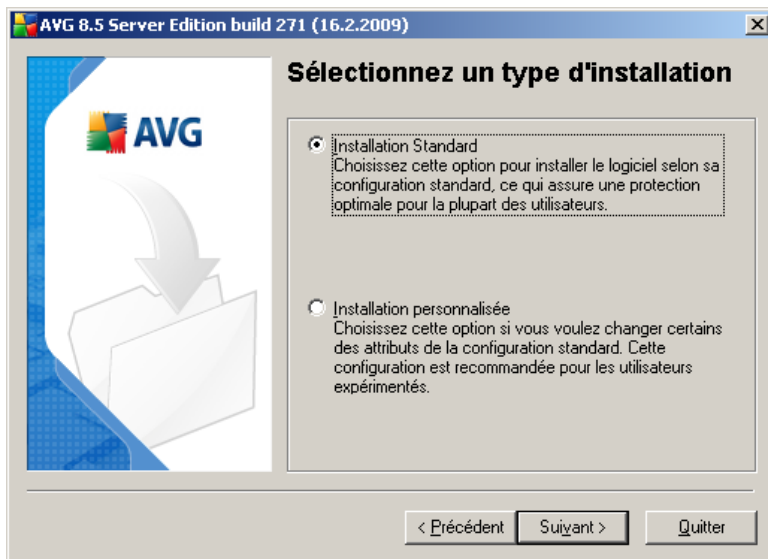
AVG 8.5 Server Edition build 271 (16.2.2009)

AVG

Sélectionnez un type d'installation

Installation Standard
Choisissez cette option pour installer le logiciel selon sa configuration standard, ce qui assure une protection optimale pour la plupart des utilisateurs.

Installation personnalisée
Choisissez cette option si vous voulez changer certains des attributs de la configuration standard. Cette configuration est recommandée pour les utilisateurs expérimentés.

< Précédent
Suivant >
Quitter